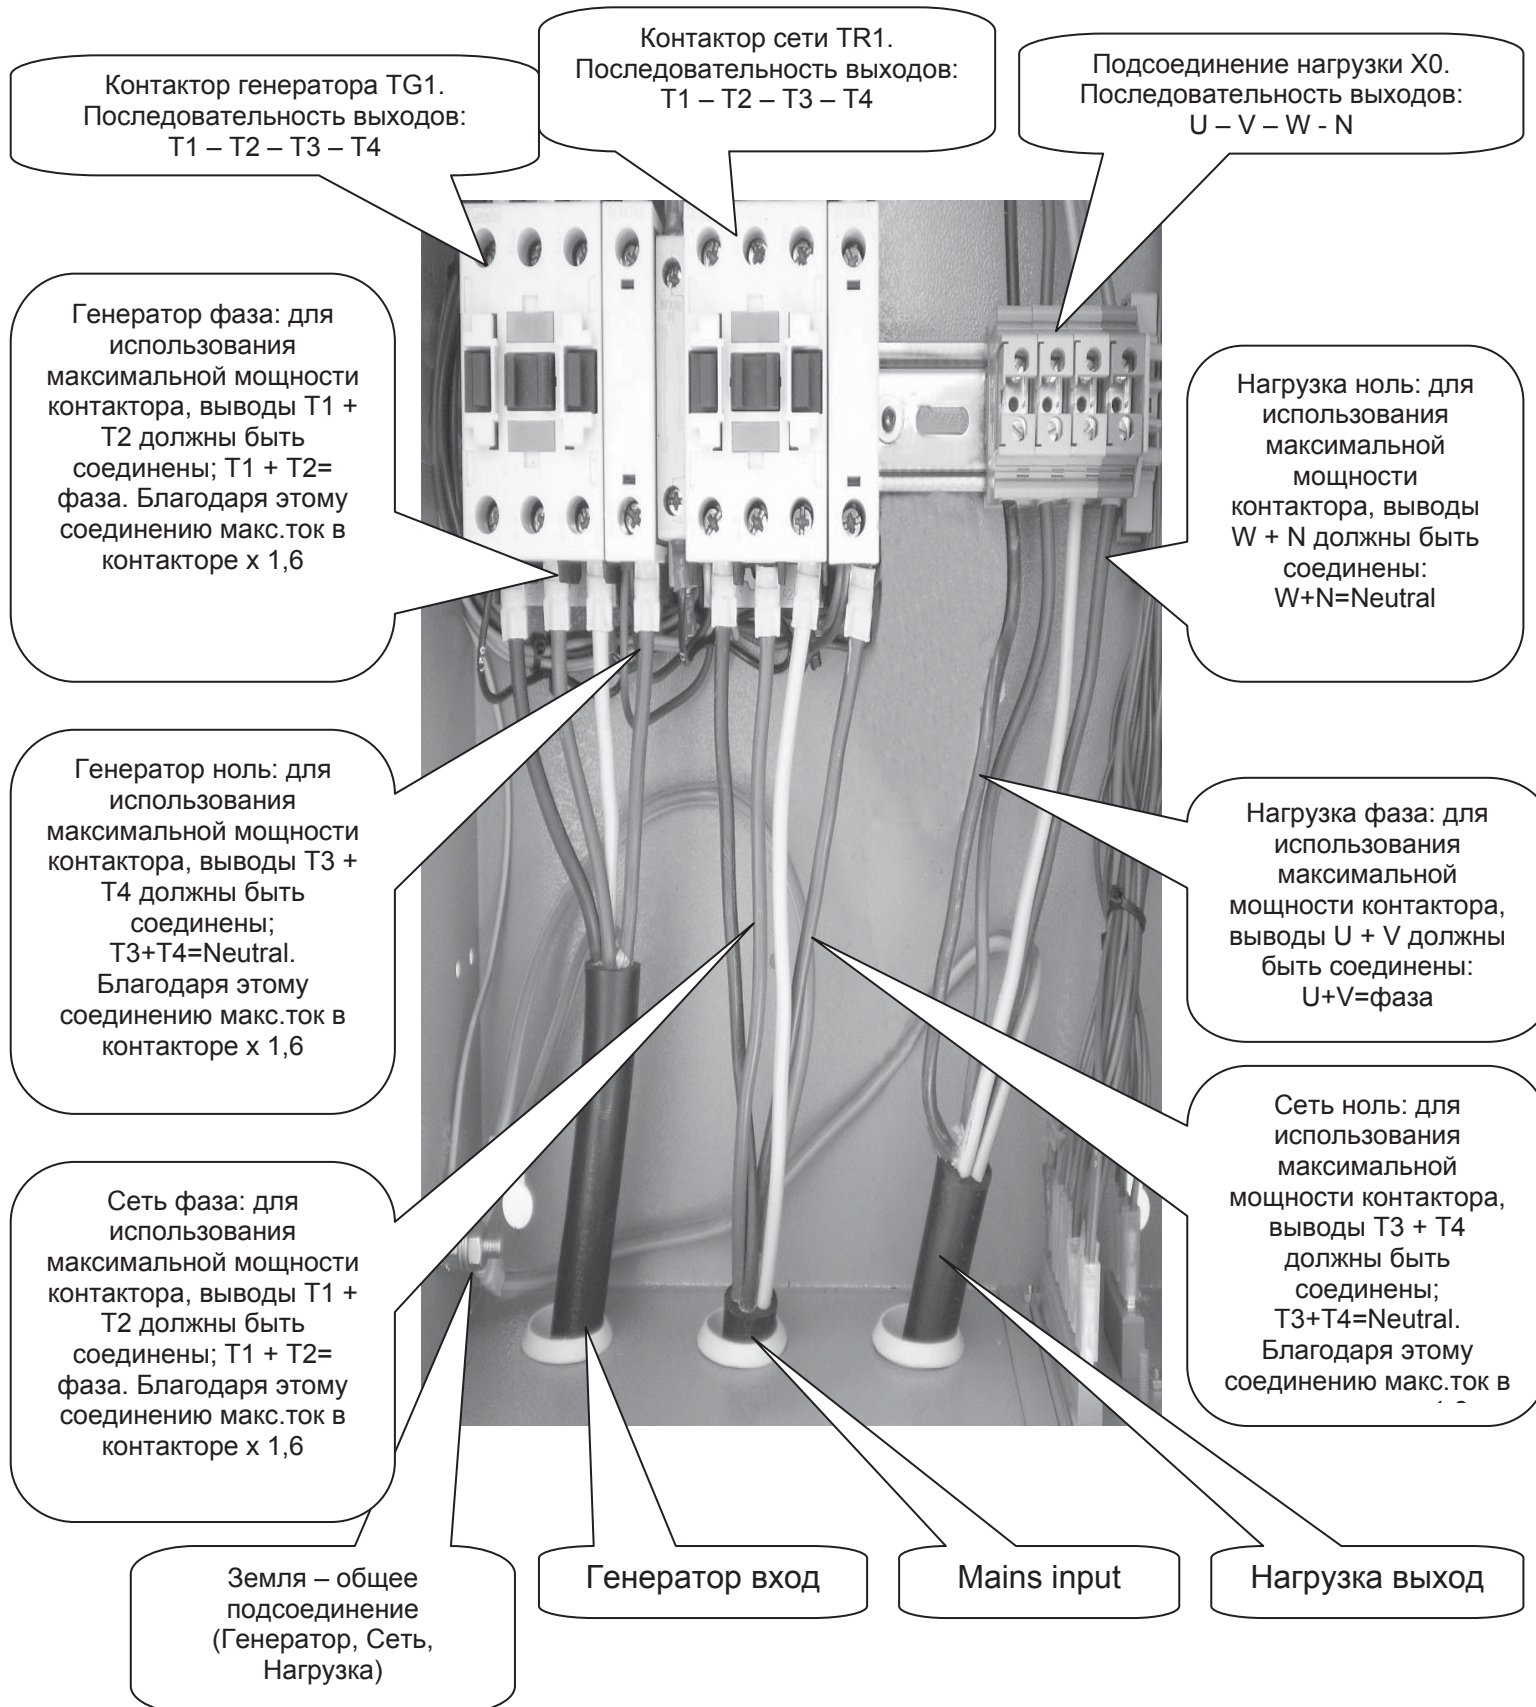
Контактор генератора TG1. Последовательность выходов: T1 – T2 – T3 – T4

Контактор сети TR1. Последовательность выходов: T1 – T2 – T3 – T4

Подсоединение нагрузки X0. Последовательность выходов: U – V – W - N

Генератор фаза: для использования максимальной мощности контактора, выводы T1 + T2 должны быть соединены; T1 + T2= фаза. Благодаря этому соединению макс.ток в контакторе х 1,6

Нагрузка ноль: для использования максимальной мощности контактора, выводы W + N должны быть соединены: W+N=Neutral

Генератор ноль: для использования максимальной мощности контактора, выводы T3 + T4 должны быть соединены; T3+T4=Neutral. Благодаря этому соединению макс.ток в контакторе х 1,6

Нагрузка фаза: для использования максимальной мощности контактора, выводы U + V должны быть соединены: U+V=фаза

Сеть ноль: для использования максимальной мощности контактора, выводы T3 + T4 должны быть соединены; T3+T4=Neutral. Благодаря этому соединению макс.ток в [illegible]

Сеть фаза: для использования максимальной мощности контактора, выводы T1 + T2 должны быть соединены; T1 + T2= фаза. Благодаря этому соединению макс.ток в контакторе х 1,6

Земля – общее подсоединение (Генератор, Сеть, Нагрузка)

Генератор вход

Mains input

Нагрузка выход